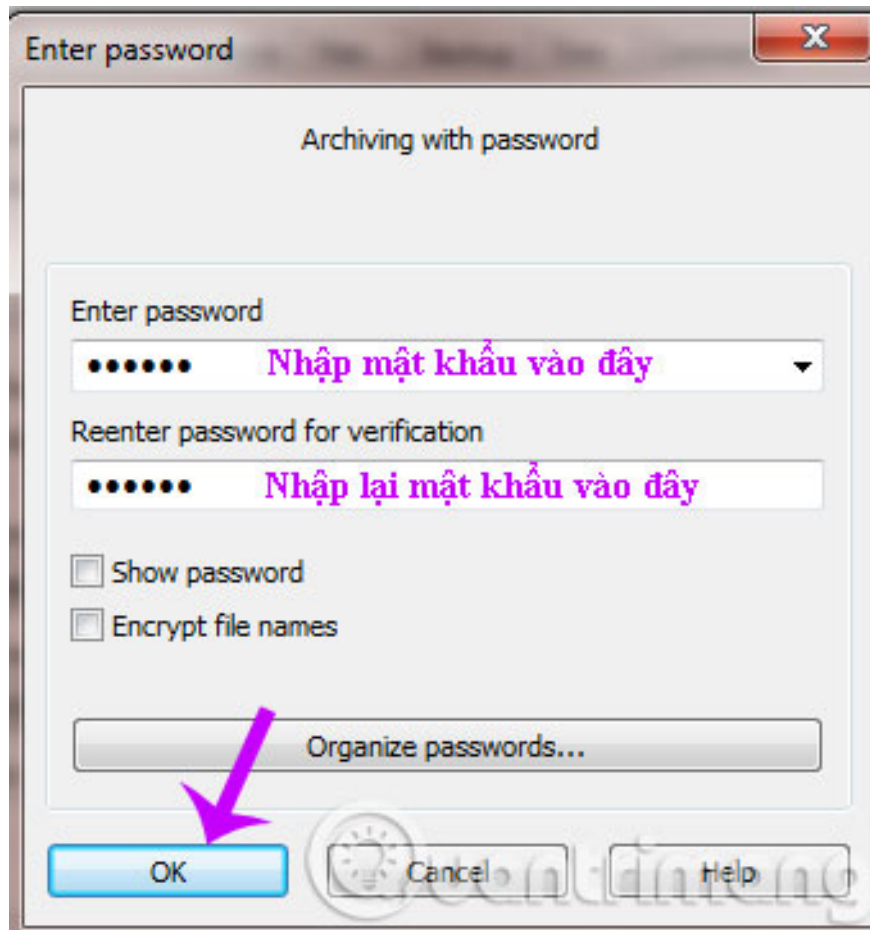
Enter password

Archiving with password

Enter password

•••••• Nhập mật khẩu vào đây

Reenter password for verification

•••••• Nhập lại mật khẩu vào đây

Show password

Encrypt file names

Organize passwords...

OK

Cancel

Help

quantrimang